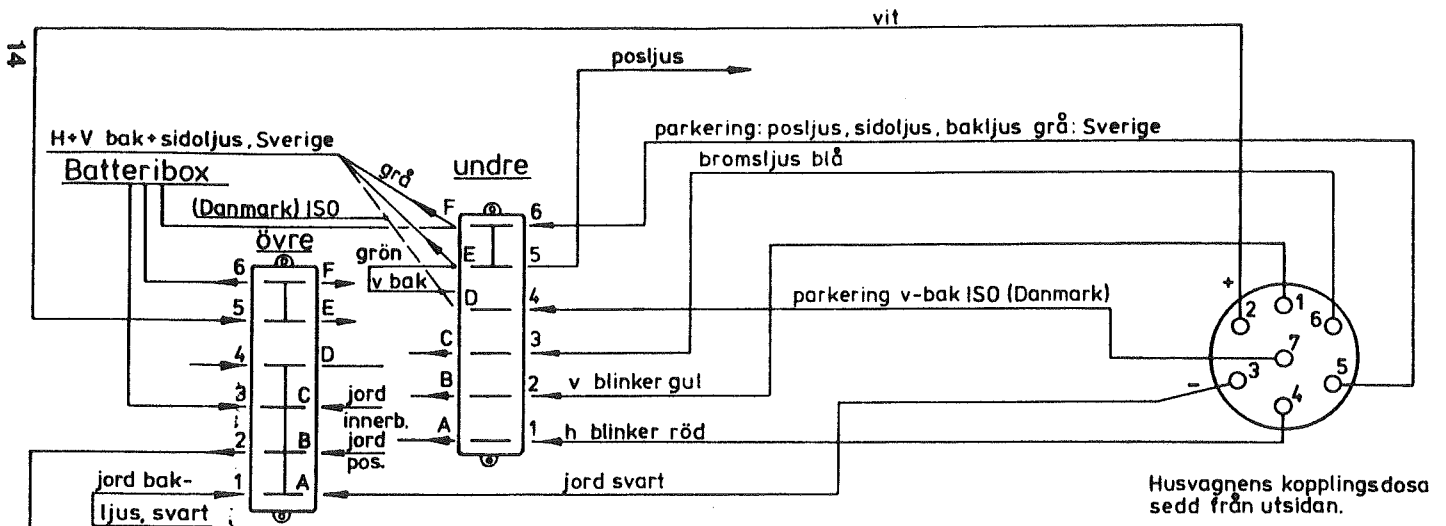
14

vit

posljus

H+V bak+sidoljus, Sverige

parkering: posljus, sidoljus, bakljus grå: Sverige

Batteribox

grå

undre

bromsljus blå

(Danmark) ISO

F

6

övre

grön

E

5

6

F

v bak

D

4

5

E

parkering v-bak ISO (Danmark)

C

3

4

D

B

2

v blinker gul

3

C

jord

innerb.

A

1

h blinker röd

2

B

jord

pos.

jord bak-

1

A

jord svart

ljus, svart

+

2

1

6

7

-

3

5

4

Husvagnens kopplingsdosa sedd från utsidan.